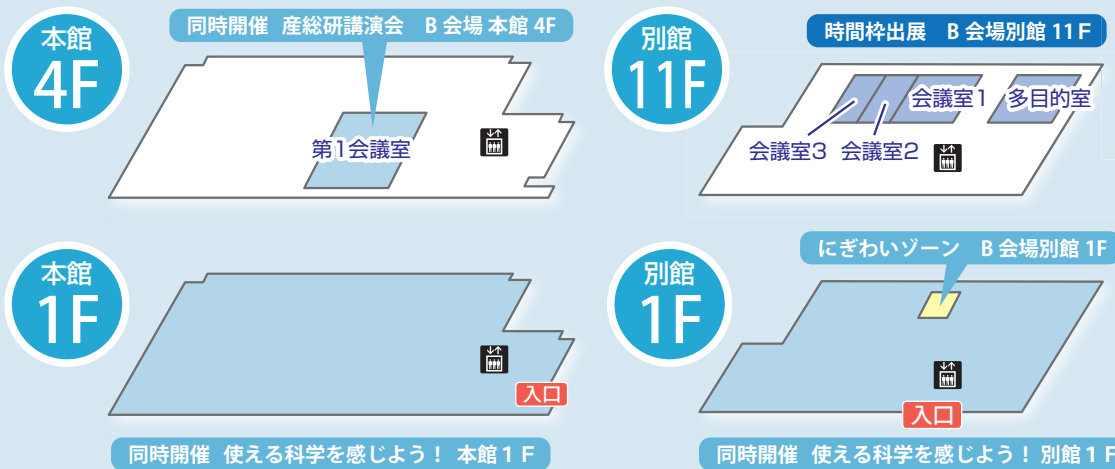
本館
4F

同時開催 産総研講演会 B 会場 本館 4F

第1会議室

別館
11F

時間枠出展 B 会場別館 11 F

会議室1 多目的室

会議室3 会議室2

本館
1F

入口

同時開催 使える科学を感じよう! 本館 1 F

別館
1F

にぎわいゾーン B 会場別館 1F

入口

同時開催 使える科学を感じよう! 別館 1 F